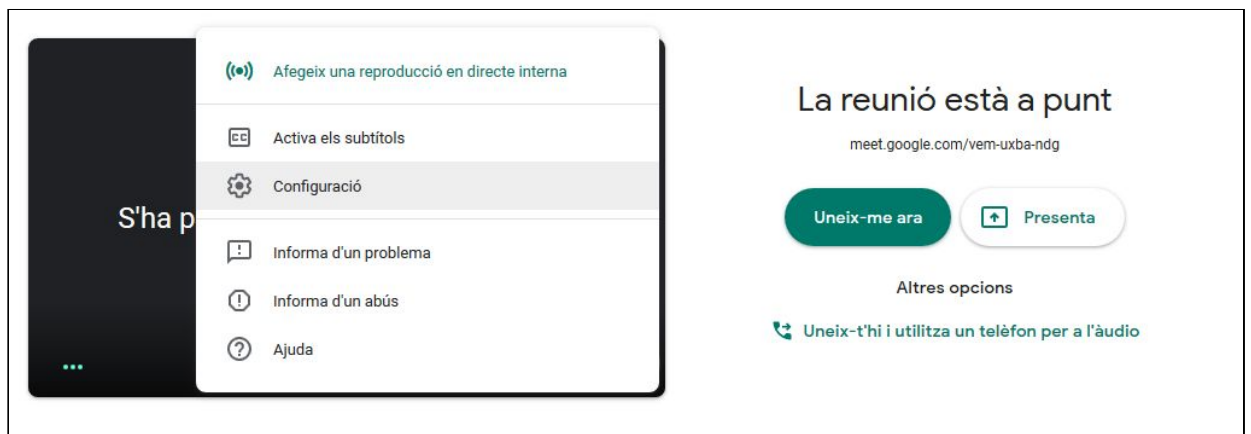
S'ha p

Afegeix una reproducció en directe interna

CC Activa els subtítols

Configuració

Informa d'un problema

Informa d'un abús

Ajuda

La reunió està a punt

meet.google.com/vem-uxba-ndg

Uneix-me ara

Presenta

Altres opcions

Uneix-t'hi i utilitza un telèfon per a l'àudio